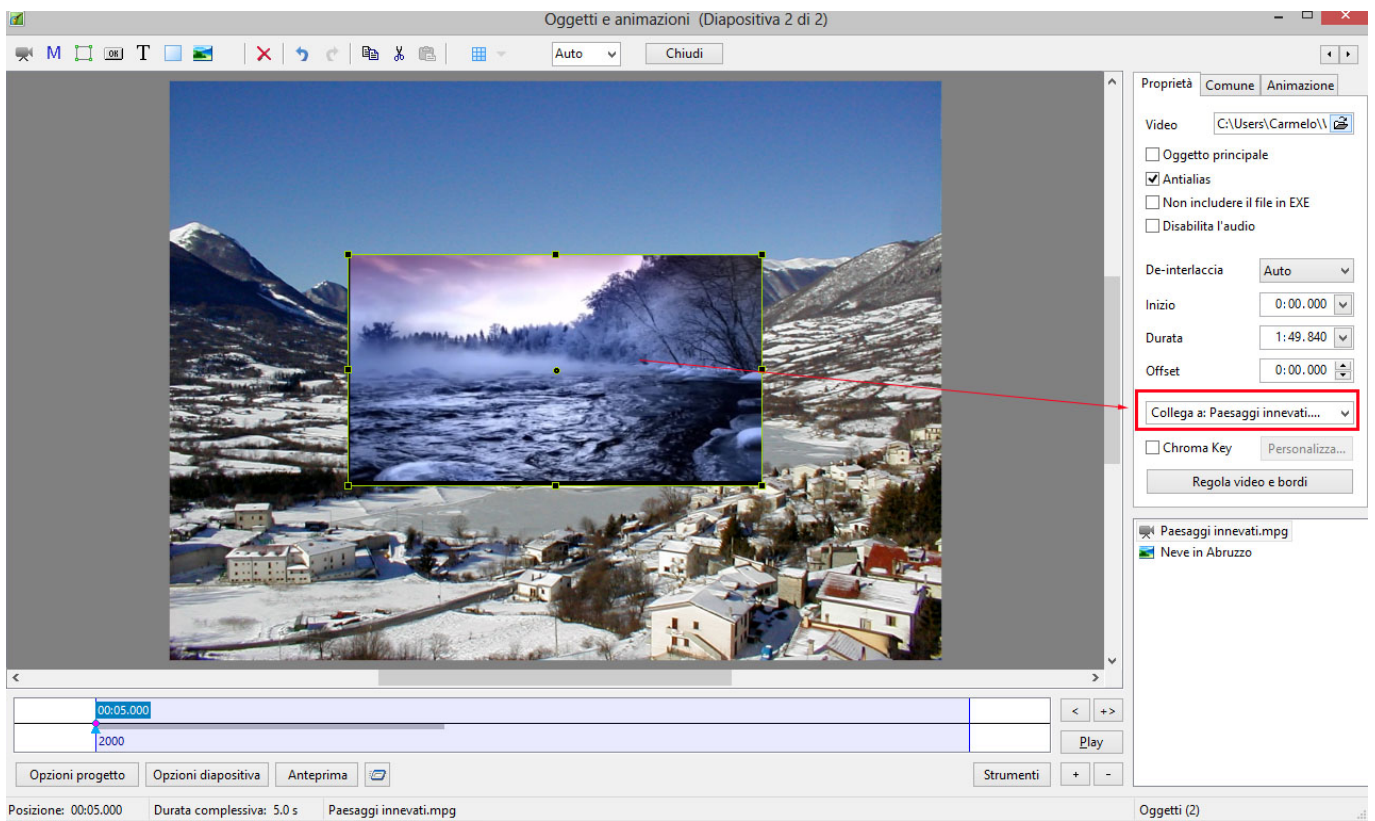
Oggetti e animazioni (Diapositiva 2 di 2)

M T Auto Chiudi

Proprietà Comune Animazione

Video C:\Users\Carmelo\\

Oggetto principale
Antialias
Non includere il file in EXE
Disabilita l'audio

De-interlaccia Auto
Inizio 0:00.000
Durata 1:49.840
Offset 0:00.000

Collega a: Paesaggi innevati....

Chroma Key Personalizza...

Regola video e bordi

Paesaggi innevati.mpg
Neve in Abruzzo

00:05.000
2000

< +>
Play
+ -

Opzioni progetto Opzioni diapositiva Anteprima Strumenti

Posizione: 00:05.000 Durata complessiva: 5.0 s Paesaggi innevati.mpg Oggetti (2)